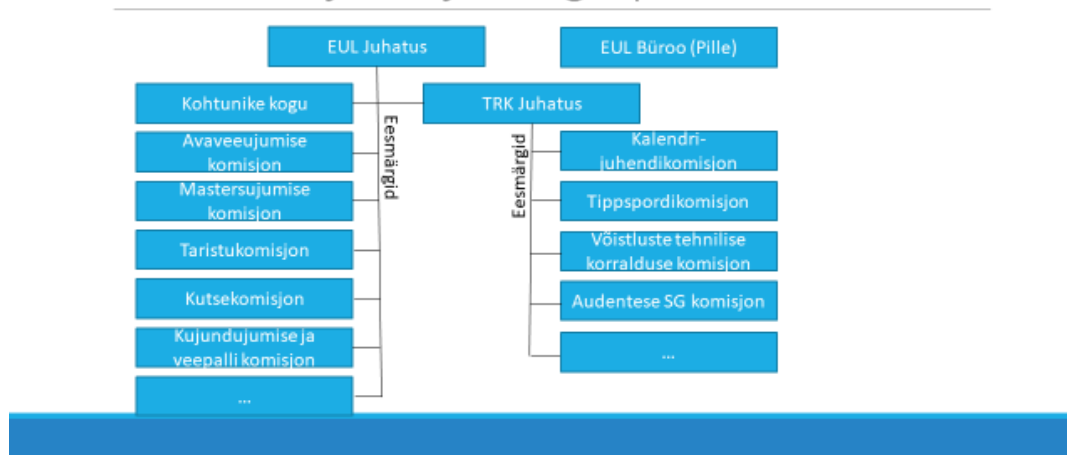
EUL Juhatus

EUL Büroo (Pille)

Kohtunike kogu

TRK Juhatus

Eesmärgid

Avaveeujumise komisjon

Mastersujumise komisjon

Taristukomisjon

Kutsekomisjon

Kujundujumise ja veepalli komisjon

...

Eesmärgid

Kalendrijuhendikomisjon

Tippspordikomisjon

Võistluste tehnilise korralduse komisjon

Audentese SG komisjon

...